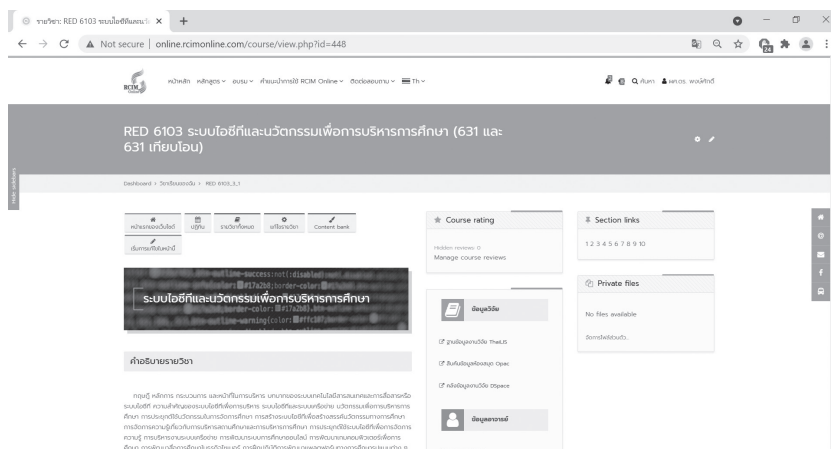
รายวิชา: RED 6103 ระบบไอซีทีและนวั ×  +

Not secure | online.rcimonline.com/course/view.php?id=448

RCIM Online

หน้าหลัก หลักสูตร ∨ อบรม ∨ คำแนะนำการใช้ RCIM Online ∨ ติดต่อสอบถาม ∨ Th ∨

ค้นหา ผศ.ดร. พงษ์ศักดิ์

RED 6103 ระบบไอซีทีและนวัตกรรมเพื่อการบริหารการศึกษา (631 และ 631 เทียบโอน)

Dashboard > วิชาเรียนของฉัน > RED 6103_3_1

หน้าแรกของเว็บไซต์ | ปฏิทิน | รายวิชาทั้งหมด | แก้ไขรายวิชา | Content bank

เริ่มการแก้ไขในหน้านี้

ระบบไอซีทีและนวัตกรรมเพื่อการบริหารการศึกษา

คำอธิบายรายวิชา

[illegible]

Course rating

Hidden reviews: 0
Manage course reviews

ข้อมูลวิจัย

ฐานข้อมูลงานวิจัย ThaiLIS
สืบค้นข้อมูลห้องสมุด Opac
คลังข้อมูลงานวิจัย DSpace

ข้อมูลอาจารย์

Section links

1 2 3 4 5 6 7 8 9 10

Private files

No files available

จัดการไฟล์ส่วนตัว...